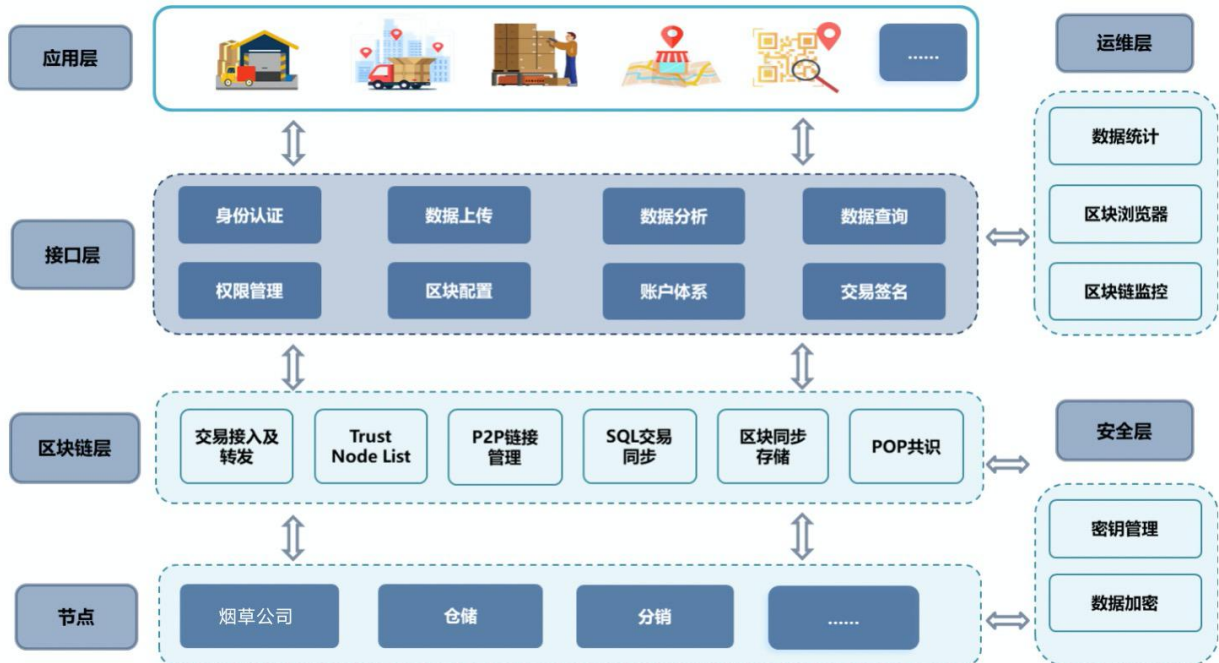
应用层

......

运维层

数据统计

区块浏览器

区块链监控

接口层

身份认证

数据上传

数据分析

数据查询

权限管理

区块配置

账户体系

交易签名

区块链层

交易接入及转发

Trust Node List

P2P链接管理

SQL交易同步

区块同步存储

POP共识

安全层

密钥管理

数据加密

节点

烟草公司

仓储

分销

......